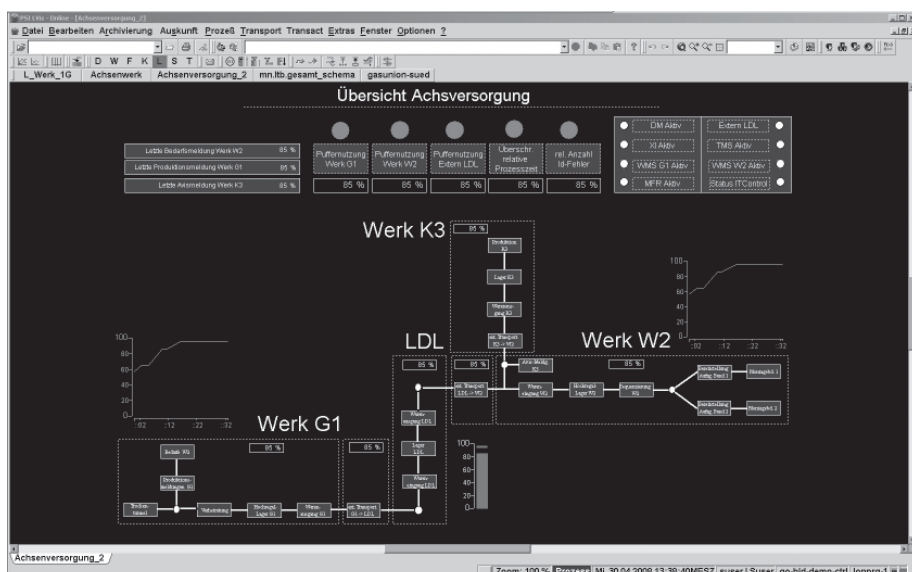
PSI Otu - Online - [Achsversorgung_2]

Datei Bearbeiten Archivierung Auskunft Prozeß Transport Transact Extras Fenster Optionen ?

D W F K L S T

L_Werk_1G | Achsenwerk | Achsenversorgung_2 | mn.ltb.gesamt_schema | gasunion-sued

Übersicht Achsversorgung

| | |
|---|---|
| Letzte Bedarfsmeldung Werk W2 | 85 % |
| Letzte Produktionsmeldung Werk G1 | 85 % |
| Letzte Avismeldung Werk K3 | 85 % |

Puffernutzung Werk G1 | Puffernutzung Werk W2 | Puffernutzung Extern LDL | Überschr. relative Prozesszeit | rel. Anzahl Id-Fehler

85 % | 85 % | 85 % | 85 % | 85 %

DM Aktiv | Extern LDL
XI Aktiv | TMS Aktiv
WMS G1 Aktiv | WMS W2 Aktiv
MFR Aktiv | Status ITControl

Werk K3
85 %
Produktion K3
Lager K3
Warenausgang K3
int. Transport K3 -> W2

100
80
60
40
20
0
:02 :12 :22 :32

LDL
85 %
85 %
Werk W2
85 %
Abruf Bedarf K3
int. Transport LDL -> W2
Wareneingang W2
Hochregal-Lager W2
Sequenzierung W2
Bereitstellung Anlage Band 1
Montagelinie 1
Bereitstellung Anlage Band 2
Montagelinie 2

100
80
60
40
20
0
:02 :12 :22 :32

Werk G1
85 %
85 %
Bedarfe W2
Produktionsauftragen G1
Rohmaterial
Verarbeitung
Hochregal-Lager G1
Warenausgang G1
int. Transport G1 -> LDL
Wareneingang LDL
Lager LDL
Warenausgang LDL

100
80
60
40
20
0

Achsenversorgung_2

Zoom: 100 % | Prozess | Mi 30.04.2008 13:38:40MESZ | suser | Suser | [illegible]